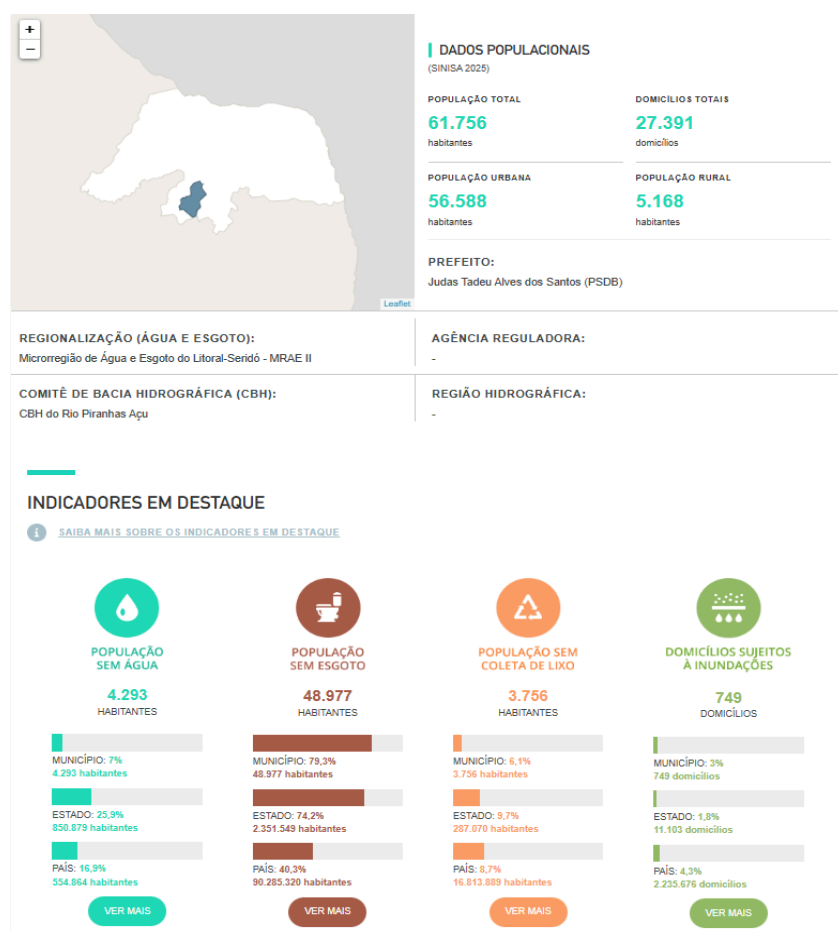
+
−

Leaflet

DADOS POPULACIONAIS
(SINISA 2025)

POPULAÇÃO TOTAL
61.756
habitantes

DOMICÍLIOS TOTAIS
27.391
domicílios

POPULAÇÃO URBANA
56.588
habitantes

POPULAÇÃO RURAL
5.168
habitantes

PREFEITO:
Judas Tadeu Alves dos Santos (PSDB)

REGIONALIZAÇÃO (ÁGUA E ESGOTO):
Microrregião de Água e Esgoto do Litoral-Seridó - MRAE II

AGÊNCIA REGULADORA:
-

COMITÊ DE BACIA HIDROGRÁFICA (CBH):
CBH do Rio Piranhas Açu

REGIÃO HIDROGRÁFICA:
-

INDICADORES EM DESTAQUE

SAIBA MAIS SOBRE OS INDICADORES EM DESTAQUE

POPULAÇÃO SEM ÁGUA
4.293
HABITANTES
MUNICÍPIO: 7%
4.293 habitantes
ESTADO: 25,9%
850.879 habitantes
PAÍS: 16,9%
354.864 habitantes
VER MAIS

POPULAÇÃO SEM ESGOTO
48.977
HABITANTES
MUNICÍPIO: 79,3%
48.977 habitantes
ESTADO: 74,2%
2.351.549 habitantes
PAÍS: 40,3%
90.285.320 habitantes
VER MAIS

POPULAÇÃO SEM COLETA DE LIXO
3.756
HABITANTES
MUNICÍPIO: 6,1%
3.756 habitantes
ESTADO: 9,7%
287.070 habitantes
PAÍS: 8,7%
16.813.889 habitantes
VER MAIS

DOMICÍLIOS SUJEITOS À INUNDAÇÕES
749
DOMICÍLIOS
MUNICÍPIO: 3%
749 domicílios
ESTADO: 1,8%
11.103 domicílios
PAÍS: 4,3%
2.235.676 domicílios
VER MAIS